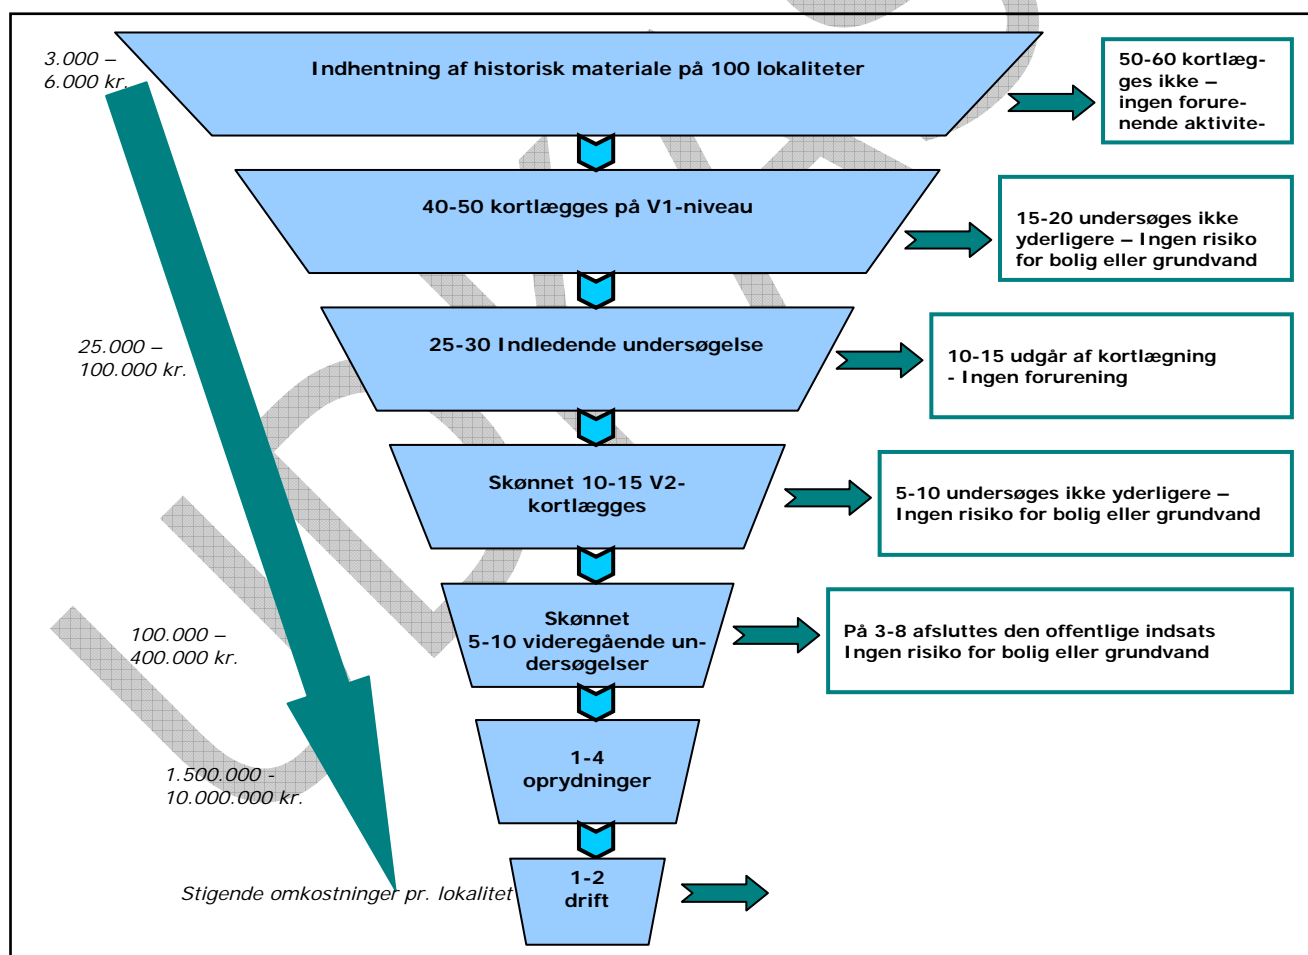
3.000 – 6.000 kr.

Indhentning af historisk materiale på 100 lokaliteter

50-60 kortlægges ikke – ingen forurenende aktivite-

40-50 kortlægges på V1-niveau

15-20 undersøges ikke yderligere – Ingen risiko for bolig eller grundvand

25.000 – 100.000 kr.

25-30 Indledende undersøgelse

10-15 udgår af kortlægning - Ingen forurening

Skønnet 10-15 V2-kortlægges

5-10 undersøges ikke yderligere – Ingen risiko for bolig eller grundvand

100.000 – 400.000 kr.

Skønnet 5-10 videregående undersøgelser

På 3-8 afsluttes den offentlige indsats Ingen risiko for bolig eller grundvand

1.500.000 - 10.000.000 kr.

1-4 oprydninger

Stigende omkostninger pr. lokalitet

1-2 drift